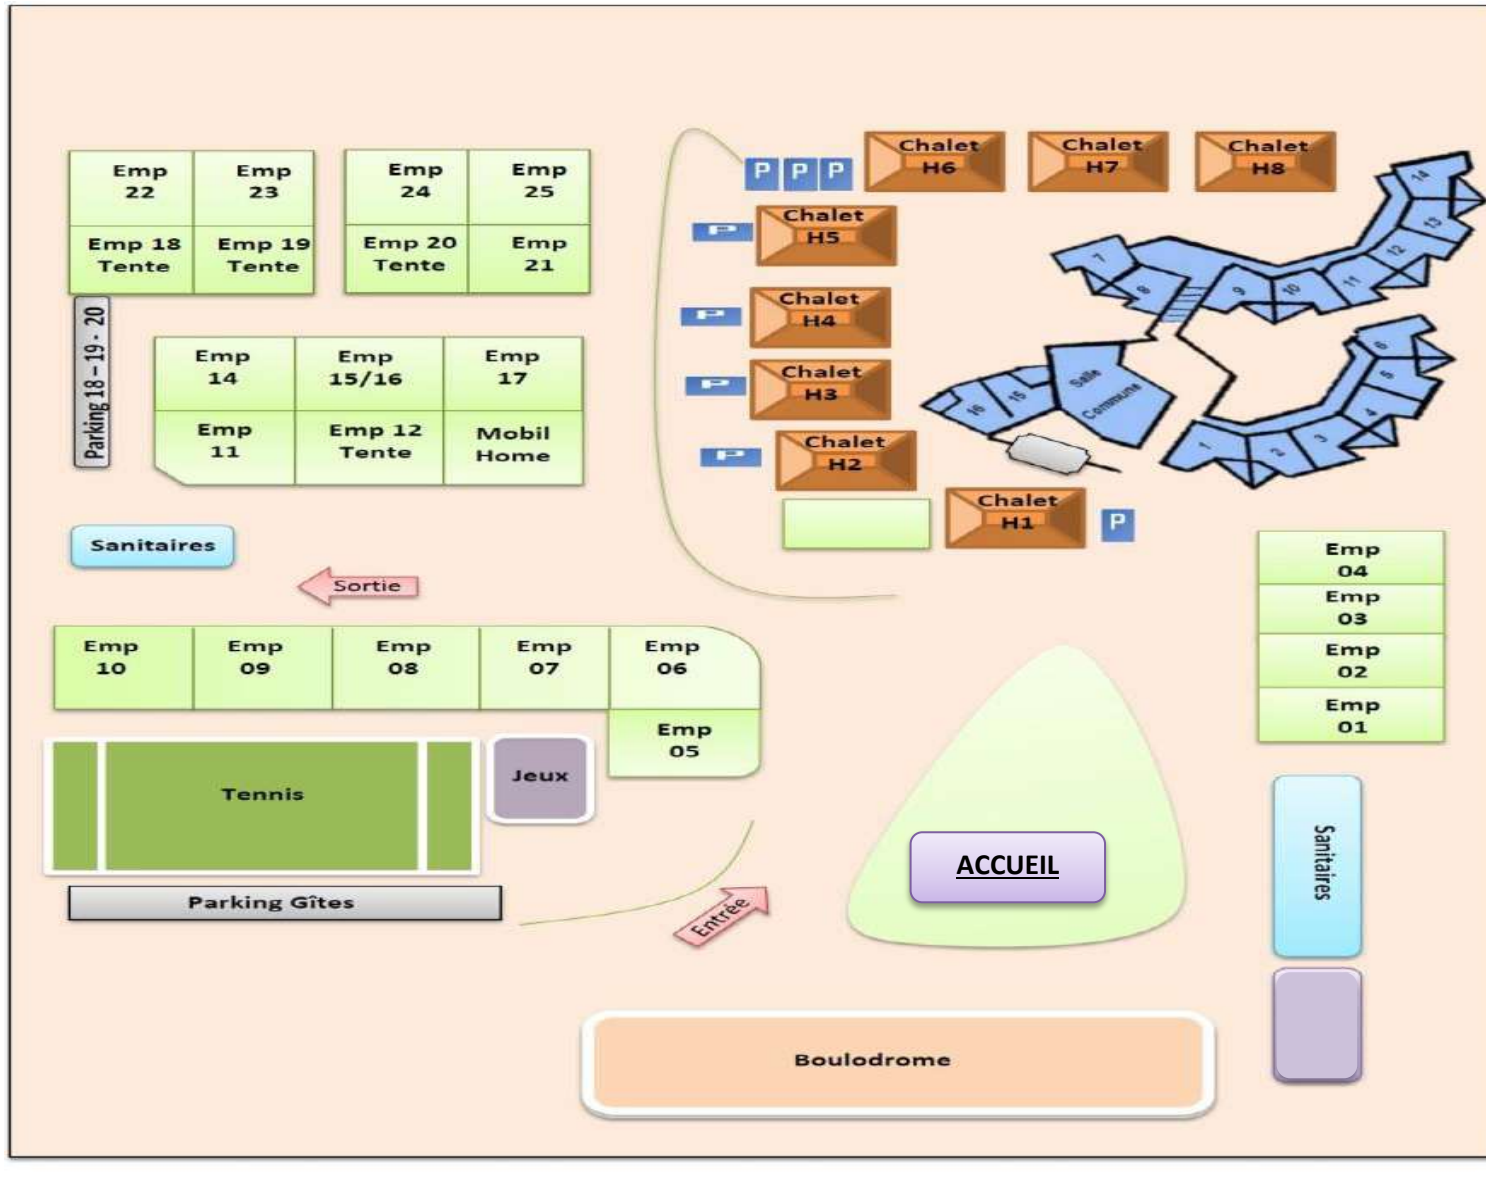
Emp 22
Emp 23
Emp 24
Emp 25
Emp 18 Tente
Emp 19 Tente
Emp 20 Tente
Emp 21

Parking 18 – 19 - 20

Emp 14
Emp 15/16
Emp 17
Emp 11
Emp 12 Tente
Mobil Home

Sanitaires

Sortie

P P P
Chalet H6
Chalet H7
Chalet H8
P
Chalet H5
P
Chalet H4
P
Chalet H3
P
Chalet H2
Chalet H1
P

14 13 12 11 10 9 8 7
6 5 4 3 2 1
16 15
Salle Commune

Emp 04
Emp 03
Emp 02
Emp 01

Emp 10
Emp 09
Emp 08
Emp 07
Emp 06
Emp 05

Tennis
Jeux

Parking Gîtes

Entrée

ACCUEIL

Sanitaires

Boulodrome